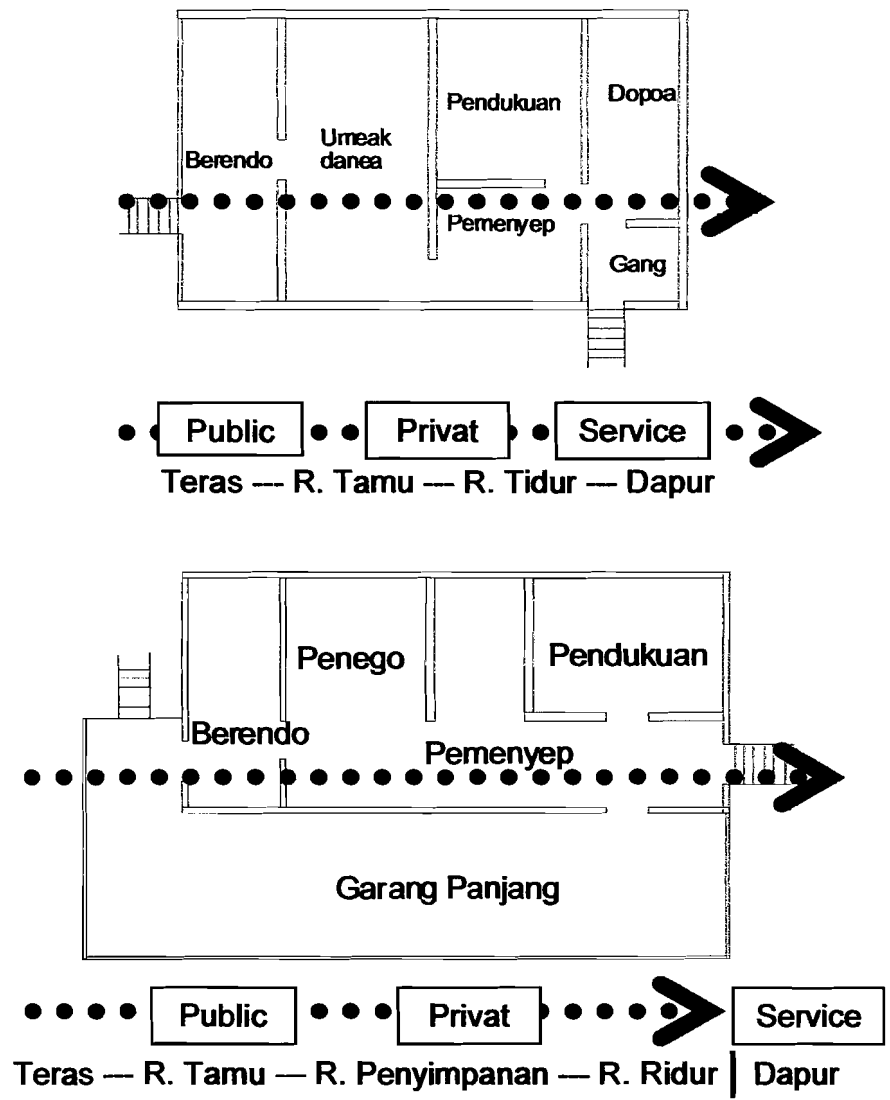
Pendukuan

Dopoa

Berendo

Umeak danea

Pemenyep

Gang

Public

Privat

Service

Teras --- R. Tamu --- R. Tidur --- Dapur

Penego

Pendukuan

Berendo

Pemenyep

Garang Panjang

Public

Privat

Service

Teras — R. Tamu — R. Penyimpanan — R. Ridur | Dapur